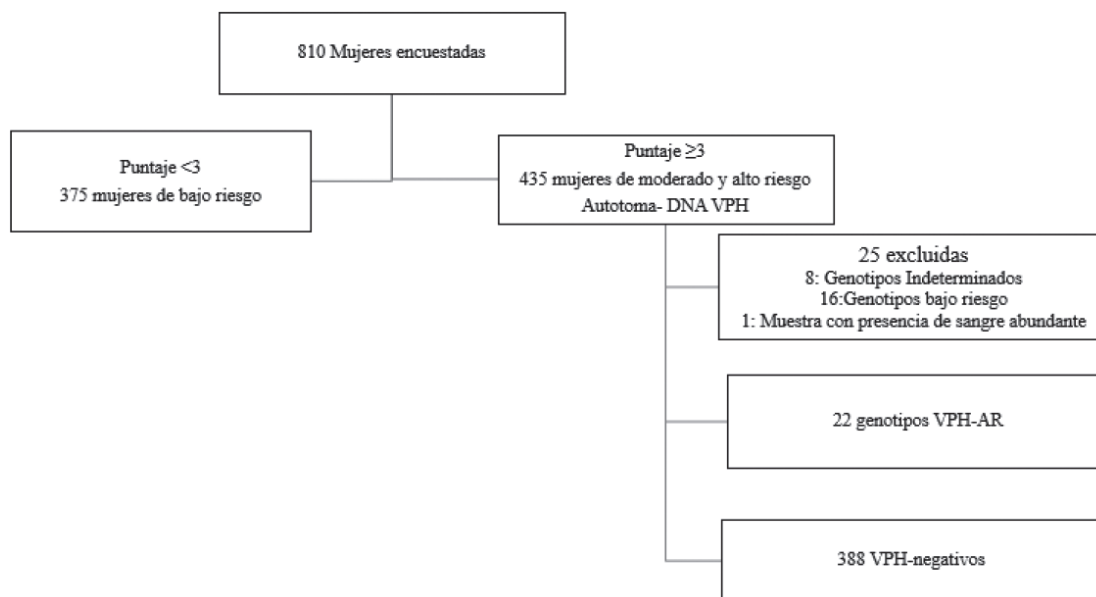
810 Mujeres encuestadas

Puntaje <3
375 mujeres de bajo riesgo

Puntaje $\geq$3
435 mujeres de moderado y alto riesgo
Autotoma- DNA VPH

25 excluidas
8: Genotipos Indeterminados
16:Genotipos bajo riesgo
1: Muestra con presencia de sangre abundante

22 genotipos VPH-AR

388 VPH-negativos